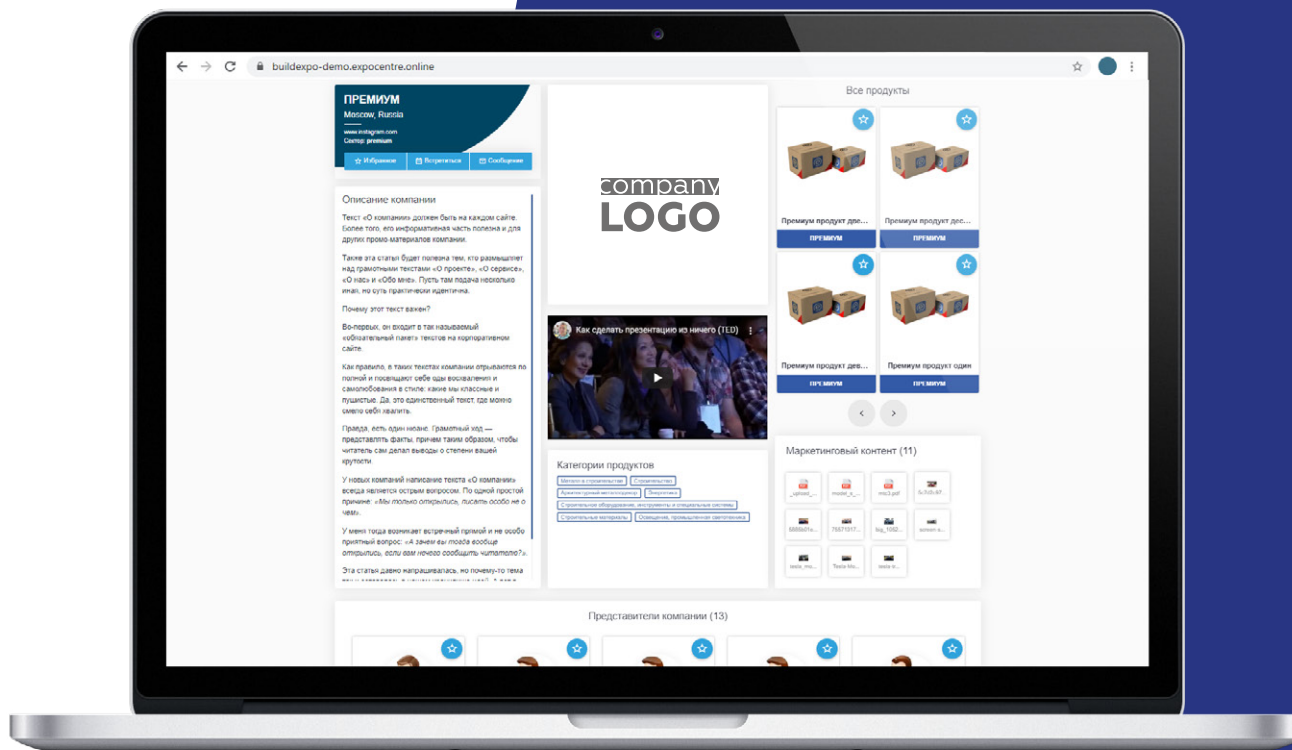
buildexpo-demo.expocentre.online

ПРЕМИУМ
Moscow, Russia
www.instagram.com
Сектор: premium

Избранное | Встретиться | Сообщение

Описание компании

Текст «О компании» должен быть на каждом сайте. Более того, его информативная часть полезна и для других промо-материалов компании.

Также эта статья будет полезна тем, кто размышляет над грамотными текстами «О проекте», «О сервисе», «О нас» и «Обо мне». Пусть там подача несколько иная, но суть практически идентична.

Почему этот текст важен?

Во-первых, он входит в так называемый «обязательный пакет» текстов на корпоративном сайте.

Как правило, в таких текстах компании отрываются по полной и посвящают себе оды восхваления и самолюбования в стиле: какие мы классные и пушистые. Да, это единственный текст, где можно смело себя хвалить.

Правда, есть один нюанс. Грамотный ход — представлять факты, причем таким образом, чтобы читатель сам делал выводы о степени вашей крутости

У новых компаний написание текста «О компании» всегда является острым вопросом. По одной простой причине: «Мы только открылись, писать особо не о чем».

У меня тогда возникает встречный прямой и не особо приятный вопрос: «А зачем вы тогда вообще открылись, если вам нечего сообщить читателю?».

Эта статья давно напрашивалась, но почему-то тема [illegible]

company
LOGO

Как сделать презентацию из ничего (TED)

Категории продуктов
Металл в строительстве | Строительство | Архитектурный металлодизайн | Энергетика | Строительное оборудование, инструменты и специальные системы | Строительные материалы | Освещение, промышленная светотехника

Все продукты
Премиум продукт дев... | Премиум продукт дес...
ПРЕМИУМ | ПРЕМИУМ
Премиум продукт дев... | Премиум продукт один
ПРЕМИУМ | ПРЕМИУМ

Маркетинговый контент (11)
_upload_... | model_x_... | mo3.pdf | 5c7d3-87...
5880b01a... | 75871917... | big_1082... | screen-a...
tests_mo... | Tests-bio... | tests-m...

Представители компании (13)